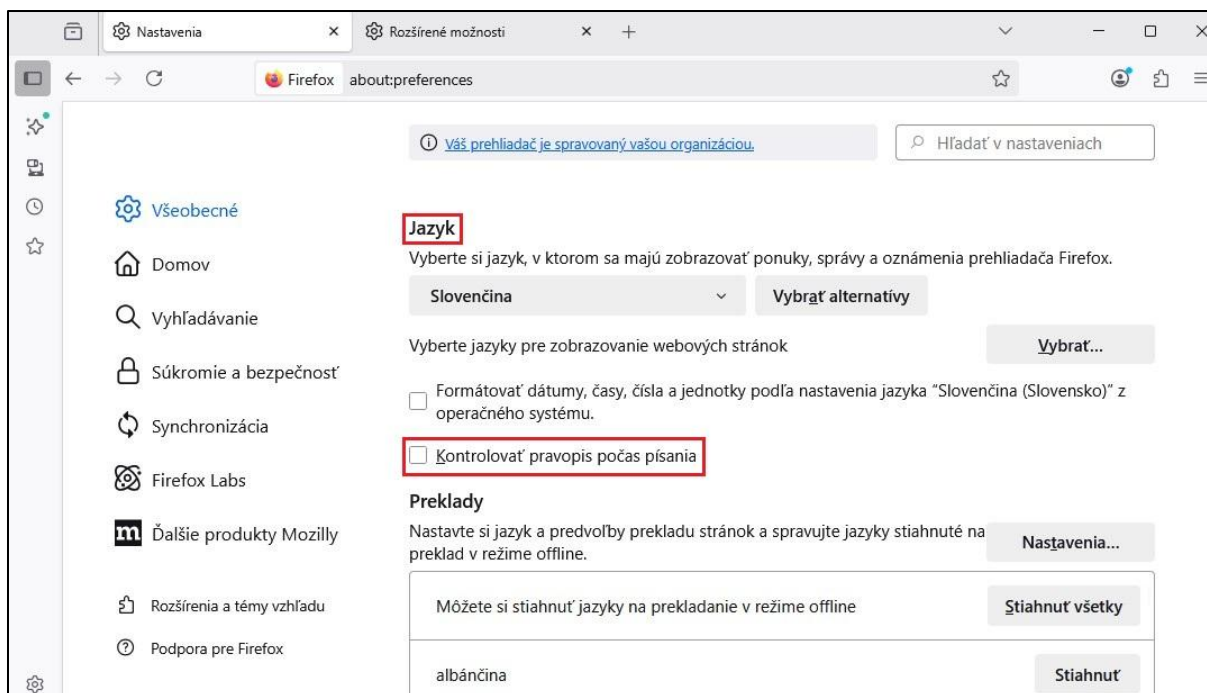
Nastavenia ×
Rozšírené možnosti × +

Firefox about:preferences

Váš prehliadač je spravovaný vašou organizáciou.

Hľadať v nastaveniach

Všeobecné
Domov
Vyhľadávanie
Súkromie a bezpečnosť
Synchronizácia
Firefox Labs
Ďalšie produkty Mozilly

Rozšírenia a témy vzhľadu
Podpora pre Firefox

Jazyk
Vyberte si jazyk, v ktorom sa majú zobrazovať ponuky, správy a oznámenia prehliadača Firefox.

Slovenčina
Vybrať alternatívy

Vyberte jazyky pre zobrazovanie webových stránok
Vybrať...

Formátovať dátumy, časy, čísla a jednotky podľa nastavenia jazyka "Slovenčina (Slovensko)" z operačného systému.

Kontrolovať pravopis počas písania

Preklady
Nastavte si jazyk a predvoľby prekladu stránok a spravujte jazyky stiahnuté na preklad v režime offline.
Nastavenia...

Môžete si stiahnuť jazyky na prekladanie v režime offline
Stiahnuť všetky

albánčina
Stiahnuť